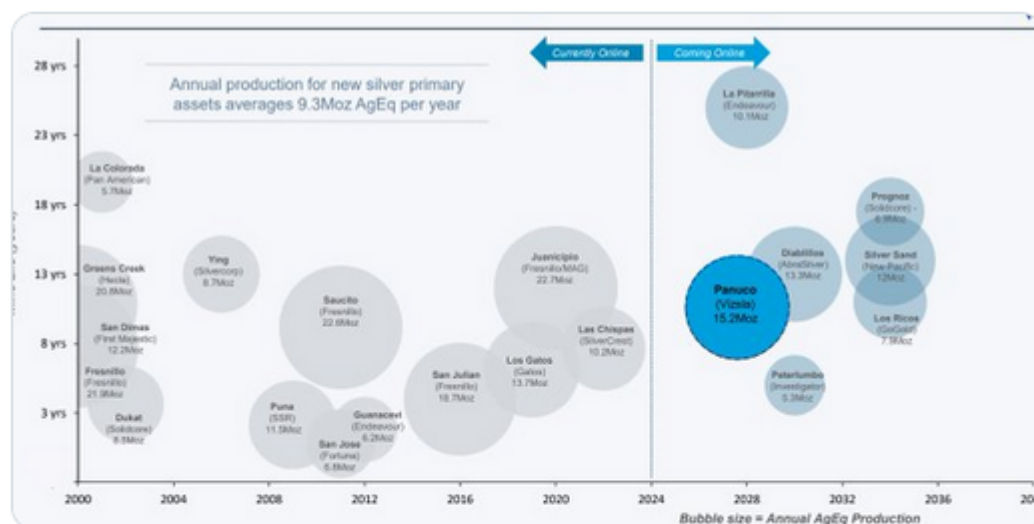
Currently Online
Coming Online

Annual production for new silver primary assets averages 9.3Moz AgEq per year

28 yrs
23 yrs
18 yrs
13 yrs
8 yrs
3 yrs

La Colorada (Pan American) 5.7Moz
Greens Creek (Hecla) 20.8Moz
San Dimas (First Majestic) 12.2Moz
Fresnillo (Fresnillo) 21.9Moz
Dukat (Solidcore) 8.8Moz
Ying (Silvercorp) 8.7Moz
Saucito (Fresnillo) 22.6Moz
Puna (SSR) 11.5Moz
San Jose (Fortuna) 6.8Moz
Guanacevi (Endeavour) 6.2Moz
San Julian (Fresnillo) 18.7Moz
Juanicipio (Fresnillo/MAG) 22.7Moz
Los Gatos (Gatos) 13.7Moz
Las Chispas (SilverCrest) 10.2Moz
La Pitarrilla (Endeavour) 10.1Moz
Diabillos (AbraSilver) 13.3Moz
Panuco (Vizsla) 15.2Moz
Peterlumbo (Investigator) 5.3Moz
Prognoz (Solidcore) 6.9Moz
Silver Sand (New Pacific) 12Moz
Los Ricos (GoGold) 7.9Moz

2000
2004
2008
2012
2016
2020
2024
2028
2032
2036
20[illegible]

Bubble size = Annual AgEq Production